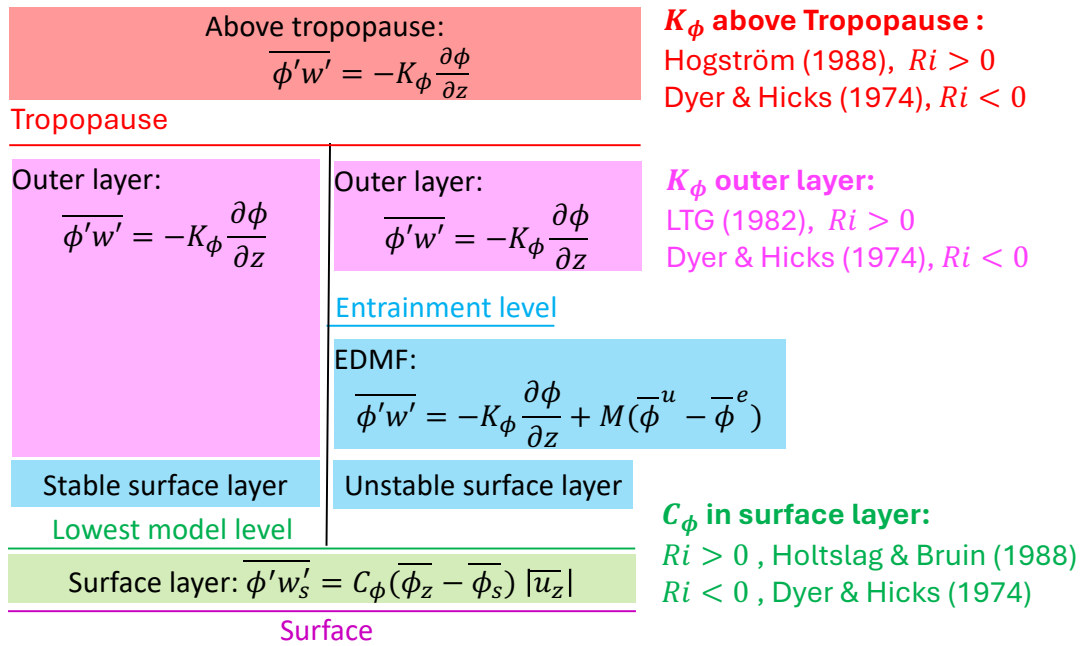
Above tropopause:
$\overline{\phi' w'} = -K_\phi \frac{\partial \phi}{\partial z}$

Tropopause

$K_\phi$ above Tropopause :
Hogström (1988), $Ri > 0$
Dyer & Hicks (1974), $Ri < 0$

Outer layer:
$\overline{\phi' w'} = -K_\phi \frac{\partial \phi}{\partial z}$

Outer layer:
$\overline{\phi' w'} = -K_\phi \frac{\partial \phi}{\partial z}$

$K_\phi$ outer layer:
LTG (1982), $Ri > 0$
Dyer & Hicks (1974), $Ri < 0$

Entrainment level

EDMF:
$\overline{\phi' w'} = -K_\phi \frac{\partial \phi}{\partial z} + M(\overline{\phi}^u - \overline{\phi}^e)$

Stable surface layer

Unstable surface layer

Lowest model level

$C_\phi$ in surface layer:
$Ri > 0$ , Holtslag & Bruin (1988)
$Ri < 0$ , Dyer & Hicks (1974)

Surface layer: $\overline{\phi' w'_s} = C_\phi(\overline{\phi_z} - \overline{\phi_s})\ |\overline{u_z}|$

Surface